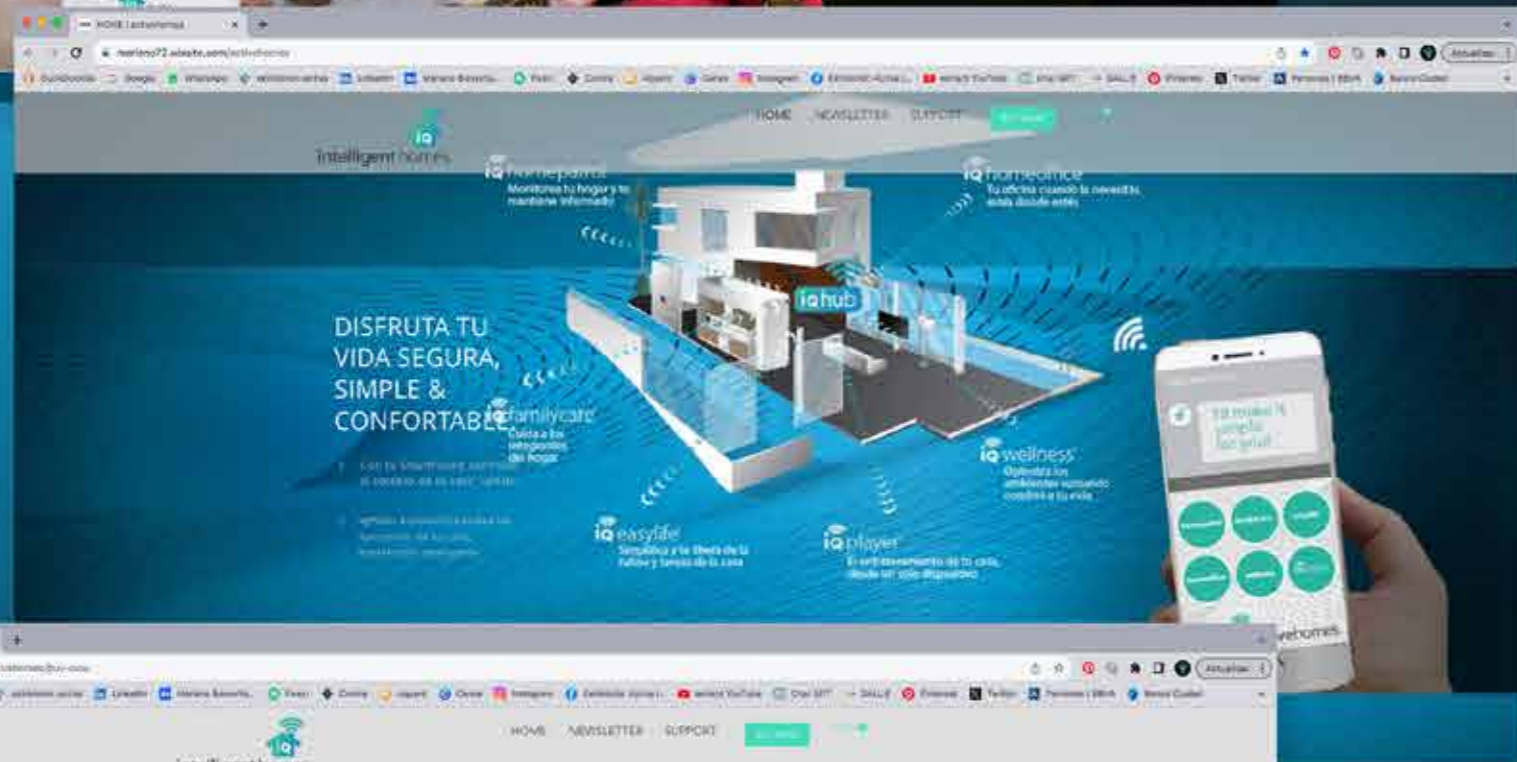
HOME | iqdomotica

mariano72.wixsite.com/iqdomotica

Actualizar

HOME NEWSLETTER SUPPORT

iq
Intelligent homes

iq homeparts
Monitorea tu hogar y te mantiene informado

iq homeoffice
Tu oficina cuando la necesitás, estés donde estés

iq hub

DISFRUTA TU VIDA SEGURA, SIMPLE & CONFORTABLE

iq familycare
Cuida a los integrantes del hogar

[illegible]

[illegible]

iq wellness
Optimiza los ambientes sumando confort a tu vida

iq easylife
Simplifica y te libera de la rutina y tareas de la casa

iq player
El entretenimiento de tu casa, desde un solo dispositivo

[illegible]

vehomes

Actualizar

HOME NEWSLETTER SUPPORT